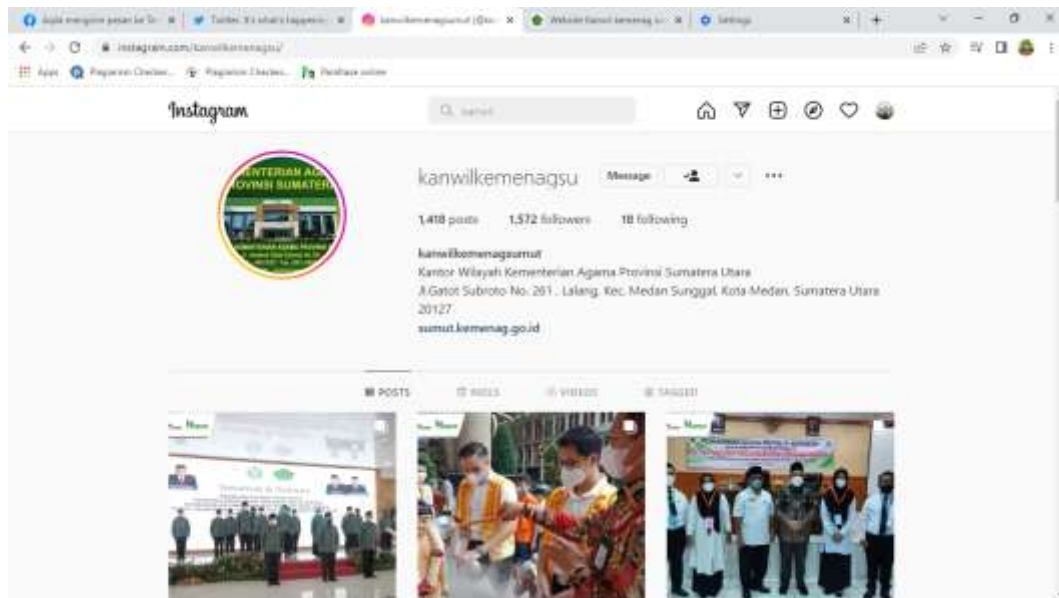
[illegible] | Twitter. It's what's happenin | kanwilkemenagsumut (@ka | Website Kanwil kemenag su | Settings

instagram.com/kanwilkemenagsu/

Apps | Plagiarism Checker | Plagiarism Checker | Parafrase online

Instagram

Q search

kanwilkemenagsu Message

1,418 posts 1,572 followers 18 following

kanwilkemenagsumut
Kantor Wilayah Kementerian Agama Provinsi Sumatera Utara
Jl.Gatot Subroto No. 261 , Lalang, Kec. Medan Sunggal, Kota Medan, Sumatera Utara 20127
sumut.kemenag.go.id

KEMENTERIAN AGAMA PROVINSI SUMATERA

POSTS REELS VIDEOS TAGGED